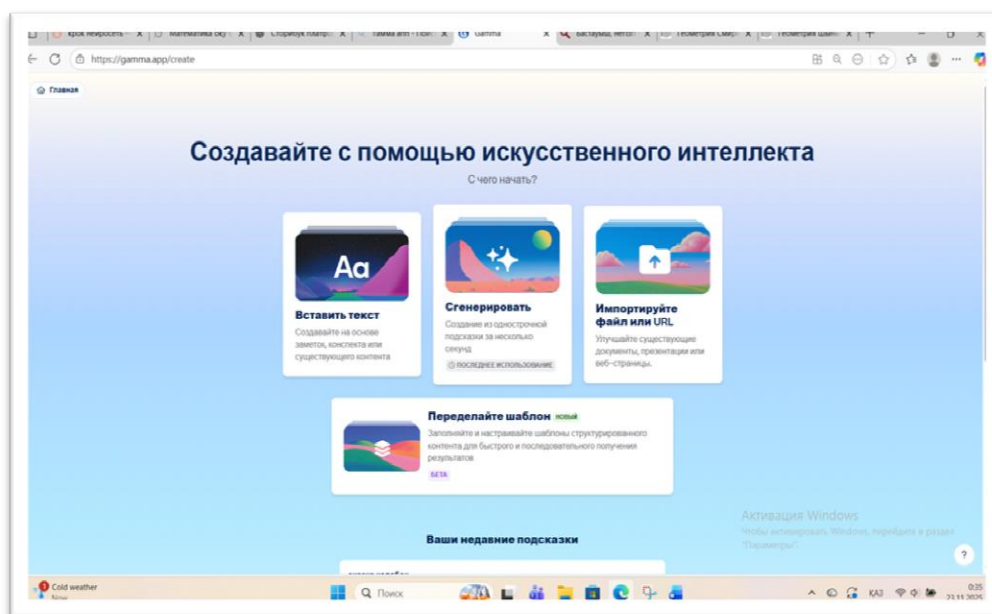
Урок нейросеть | Математика | Стэрбук платф | Gamma app | Gamma | Бастауыш | Геометрия Смир | Геометрия шабл

https://gamma.app/create

Главная

Создавайте с помощью искусственного интеллекта

С чего начать?

Aa

Вставить текст

Создавайте на основе заметок, конспекта или существующего контента

Сгенерировать

Создание из однострочной подсказки за несколько секунд

ПОСЛЕДНЕЕ ИСПОЛЬЗОВАНИЕ

Импортируйте файл или URL

Улучшайте существующие документы, презентации или веб-страницы.

Переделайте шаблон НОВЫЙ

Заполняйте и настраивайте шаблоны структурированного контента для быстрого и последовательного получения результатов

БЕТА

Ваши недавние подсказки

Активация Windows

Чтобы активировать Windows, перейдите в раздел "Параметры".

?

Cold weather

Now

Поиск

ҚАЗ

0:25

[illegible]